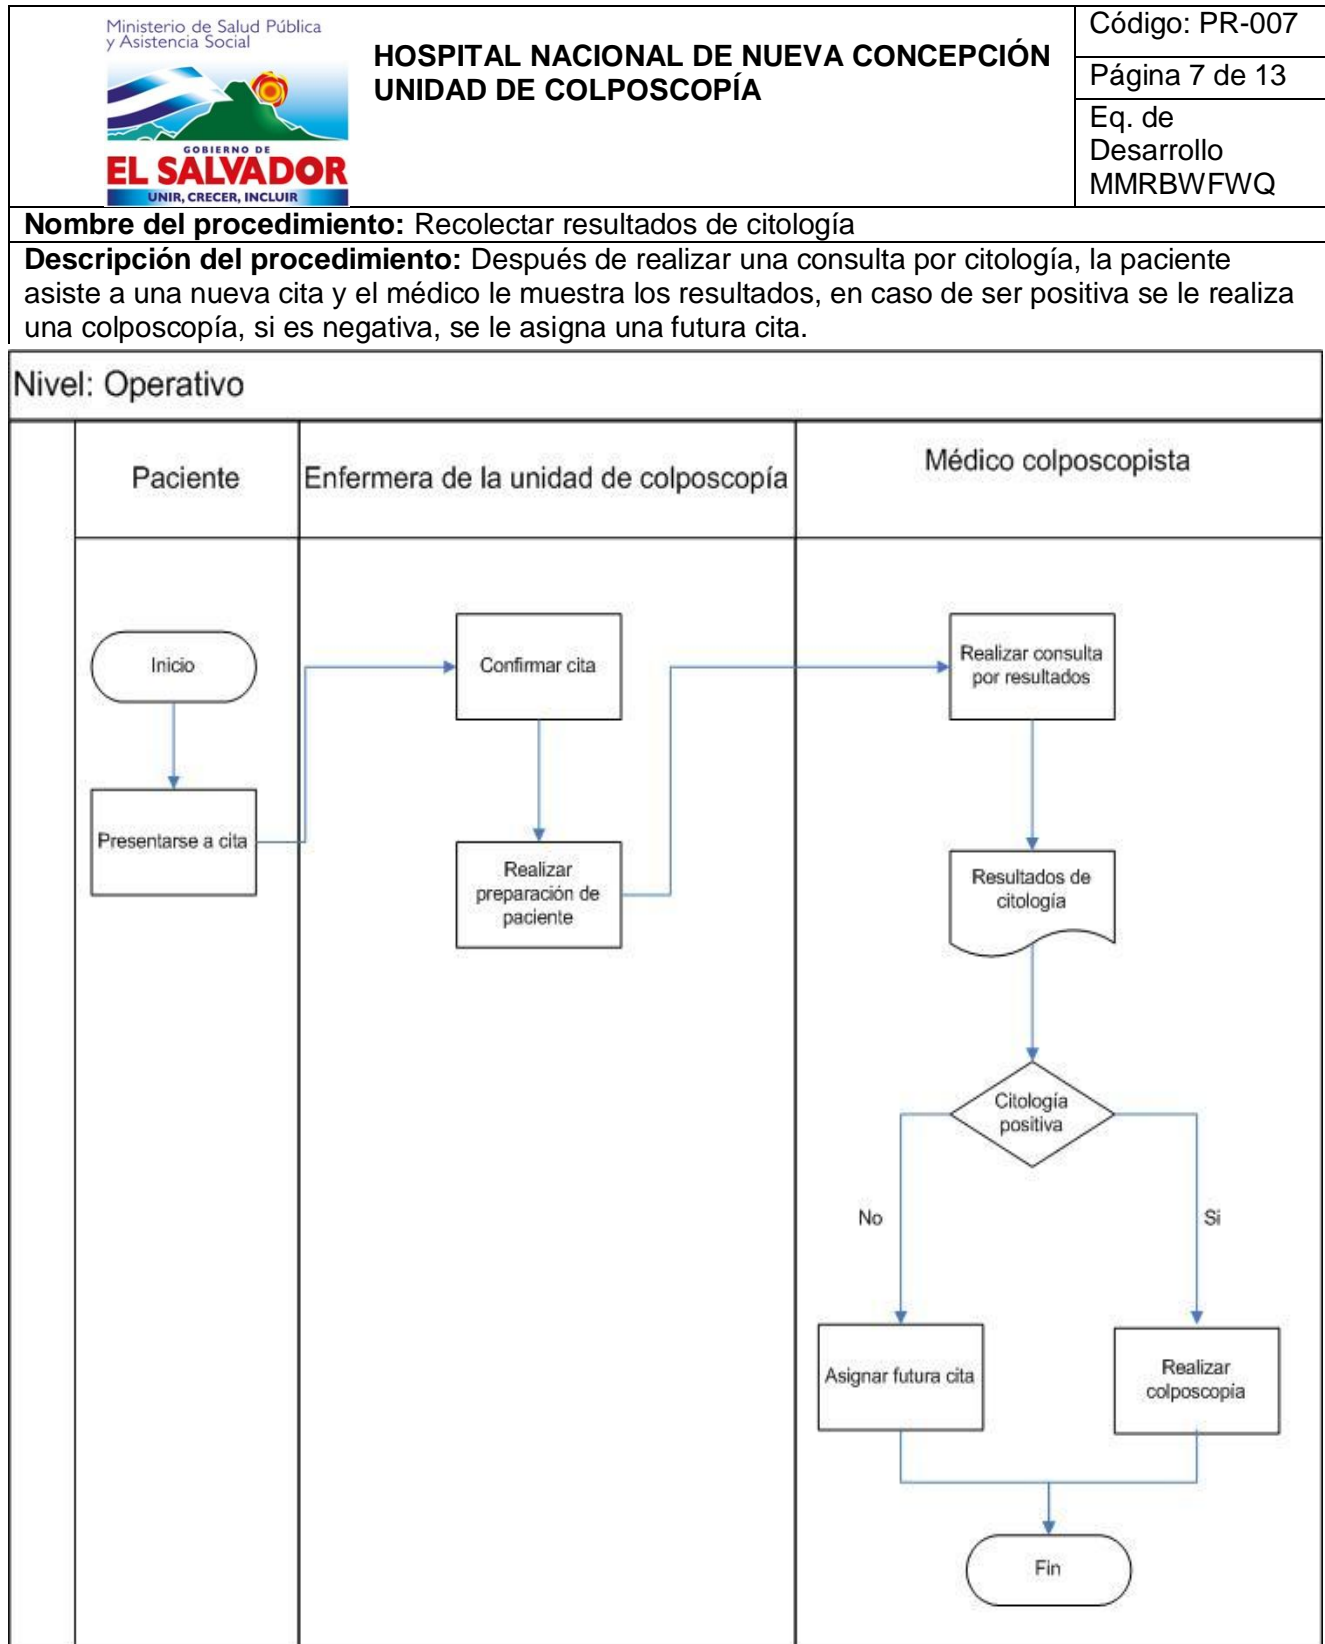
Ministerio de Salud Pública y Asistencia Social

GOBIERNO DE
EL SALVADOR
UNIR, CRECER, INCLUIR

HOSPITAL NACIONAL DE NUEVA CONCEPCIÓN
UNIDAD DE COLPOSCOPÍA

Código: PR-007

Página 7 de 13

Eq. de Desarrollo MMRBWFWQ

**Nombre del procedimiento:** Recolectar resultados de citología

**Descripción del procedimiento:** Después de realizar una consulta por citología, la paciente asiste a una nueva cita y el médico le muestra los resultados, en caso de ser positiva se le realiza una colposcopía, si es negativa, se le asigna una futura cita.

Nivel: Operativo

Paciente

Enfermera de la unidad de colposcopía

Médico colposcopista

Inicio

Presentarse a cita

Confirmar cita

Realizar preparación de paciente

Realizar consulta por resultados

Resultados de citología

Citología positiva

No

Si

Asignar futura cita

Realizar colposcopia

Fin